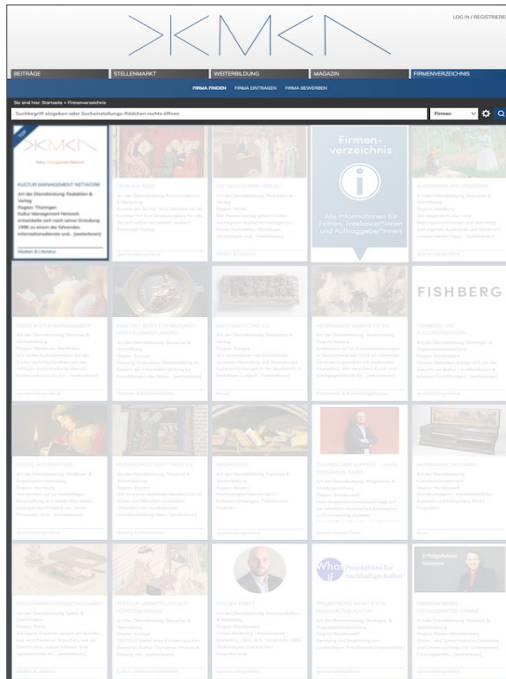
LOG IN / REGISTRIEREN

BEITRÄGE
STELLENMARKT
WEITERBILDUNG
MAGAZIN
FIRMENVERZEICHNIS

FIRMA FINDEN
FIRMA EINTRAGEN
FIRMA BEWERBEN

Sie sind hier: Startseite > Firmenverzeichnis

Suchbegriff eingeben oder Sucheinstellungs-Rädchen rechts öffnen

Firmen

KULTUR MANAGEMENT NETWORK

Art der Dienstleistung: Redaktion & Verlag
Region: Thüringen
Kultur Management Network entwickelte sich nach seiner Gründung 1996 zu einem der führenden Informationsdienste und... [weiterlesen]

Medien & Literatur

Firmen-verzeichnis

Alle Informationen für Firmen, Inserentinnen und Auftraggeber*innen

FISHBERG

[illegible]

Whos

Projektideen für nachhaltige Kultur

Erfolgreiche Stimme